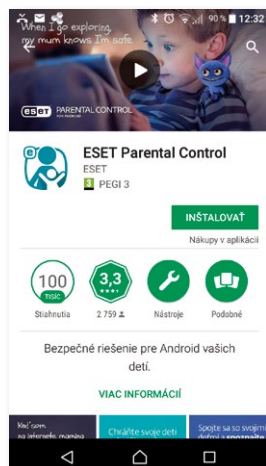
90 % 12:32

When I go exploring my mum knows I'm safe.

ESET PARENTAL CONTROL FOR ANDROID

ESET Parental Control
ESET
PEGI 3

INŠTALOVAŤ
Nákupy v aplikácii

100
TISÍC
Stiahnutia

3,3
2 759

Nástroje

Podobné

Bezpečné riešenie pre Android vašich detí.

VIAC INFORMÁCIÍ

Keď som na internete mamina

Chráňte svoje deti

Spojte sa so svojimi deťmi a spoznajte